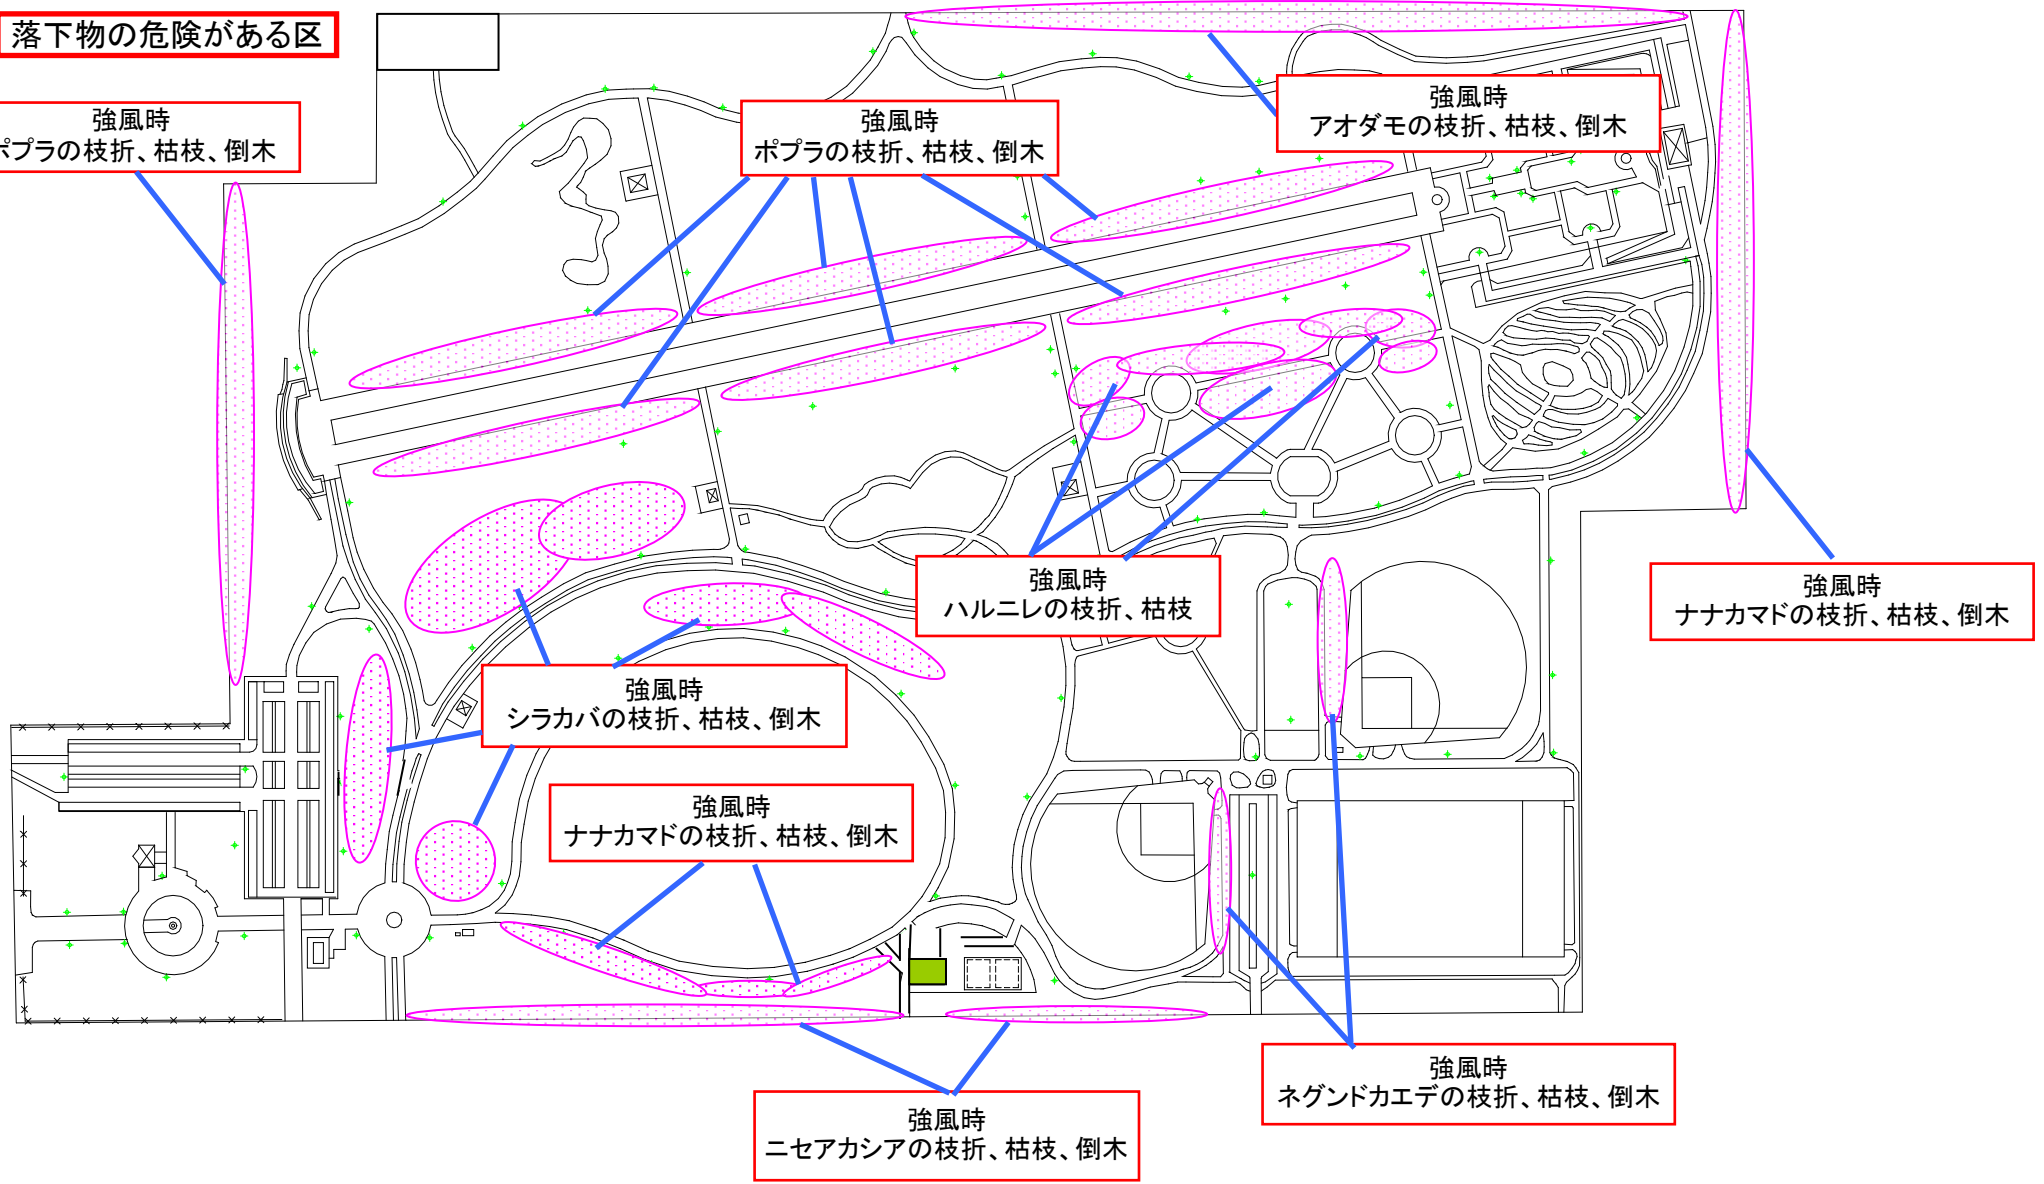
落下物の危険がある区

強風時
ポプラの枝折、枯枝、倒木

強風時
ポプラの枝折、枯枝、倒木

強風時
アオダモの枝折、枯枝、倒木

強風時
ナナカマドの枝折、枯枝、倒木

強風時
ハルニレの枝折、枯枝

強風時
シラカバの枝折、枯枝、倒木

強風時
ナナカマドの枝折、枯枝、倒木

強風時
ネグンドカエデの枝折、枯枝、倒木

強風時
ニセアカシアの枝折、枯枝、倒木